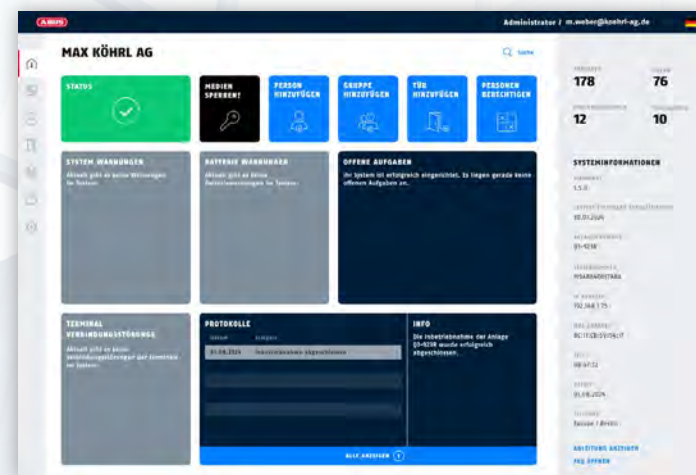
ABUS

Administrator / m.weber@koehrl-ag.de

MAX KÖHRL AG

Suche

STATUS

MEDIEN SPERREN

PERSON HINZUFÜGEN

GRUPPE HINZUFÜGEN

TÜR HINZUFÜGEN

PERSONEN BERECHTIGEN

SYSTEM WARNUNGEN
Aktuell gibt es keine Warnungen im System.

BATTERIE WARNUNGEN
Aktuell gibt es keine Batteriewarnungen im System.

OFFENE AUFGABEN
Ihr System ist erfolgreich eingerichtet. Es liegen gerade keine offenen Aufgaben an.

TERMINAL VERBINDUNGSSTÖRUNG
Aktuell gibt es keine Verbindungsstörungen der Terminals im System.

PROTOKOLLE
Datum Ereignis
01.09.2024 Inbetriebnahme abgeschlossen

ALLE ANZEIGEN

INFO
Die Inbetriebnahme der Anlage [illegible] wurde erfolgreich abgeschlossen.

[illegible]
178
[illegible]
76
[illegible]
12
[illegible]
10

SYSTEMINFORMATIONEN
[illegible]
1.5.0
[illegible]
10.01.2024
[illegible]
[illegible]
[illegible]
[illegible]
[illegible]
192.168.1.75
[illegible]
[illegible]
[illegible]
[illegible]
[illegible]
01.09.2024
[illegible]
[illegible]

ANLEITUNG ANZEIGEN
FAQ ÖFFNEN